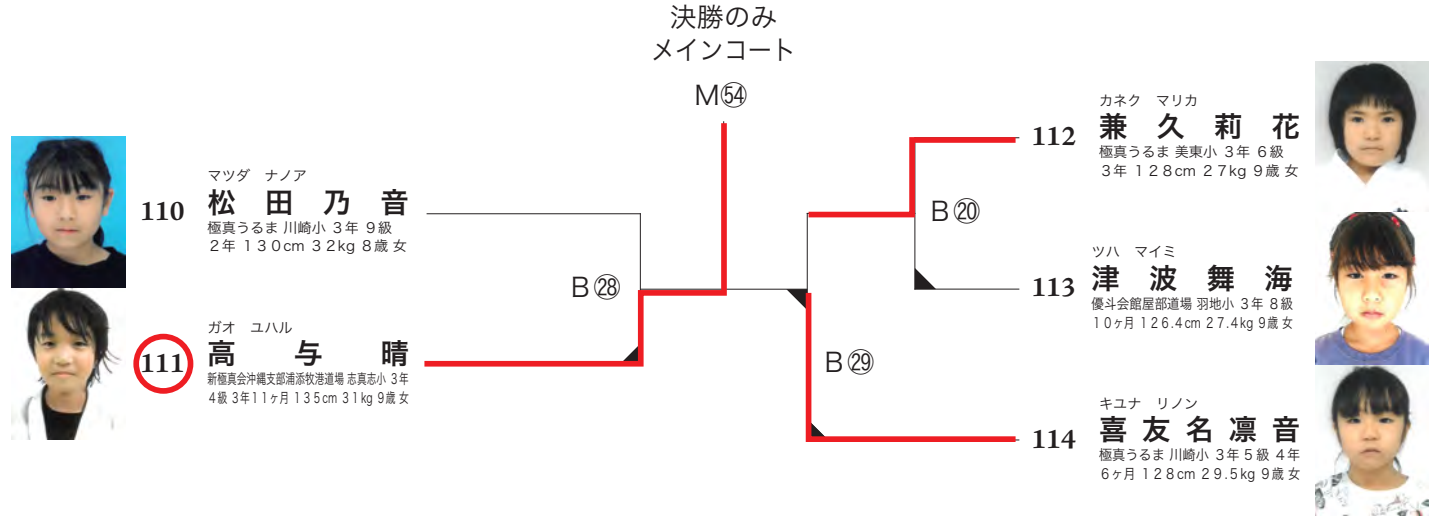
決勝のみ
メインコート

M54

110
マツダ　ナノア
松田乃音
極真うるま 川崎小 3年 9級
2年 130cm 32kg 8歳 女

111
ガオ　ユハル
高与晴
新極真会沖縄支部浦添牧港道場 志真志小 3年
4級 3年11ヶ月 135cm 31kg 9歳 女

B28

112
カネク　マリカ
兼久莉花
極真うるま 美東小 3年 6級
3年 128cm 27kg 9歳 女

B20

113
ツハ　マイミ
津波舞海
優斗会館屋部道場 羽地小 3年 8級
10ヶ月 126.4cm 27.4kg 9歳 女

B29

114
キユナ　リノン
喜友名凜音
極真うるま 川崎小 3年 5級 4年
6ヶ月 128cm 29.5kg 9歳 女